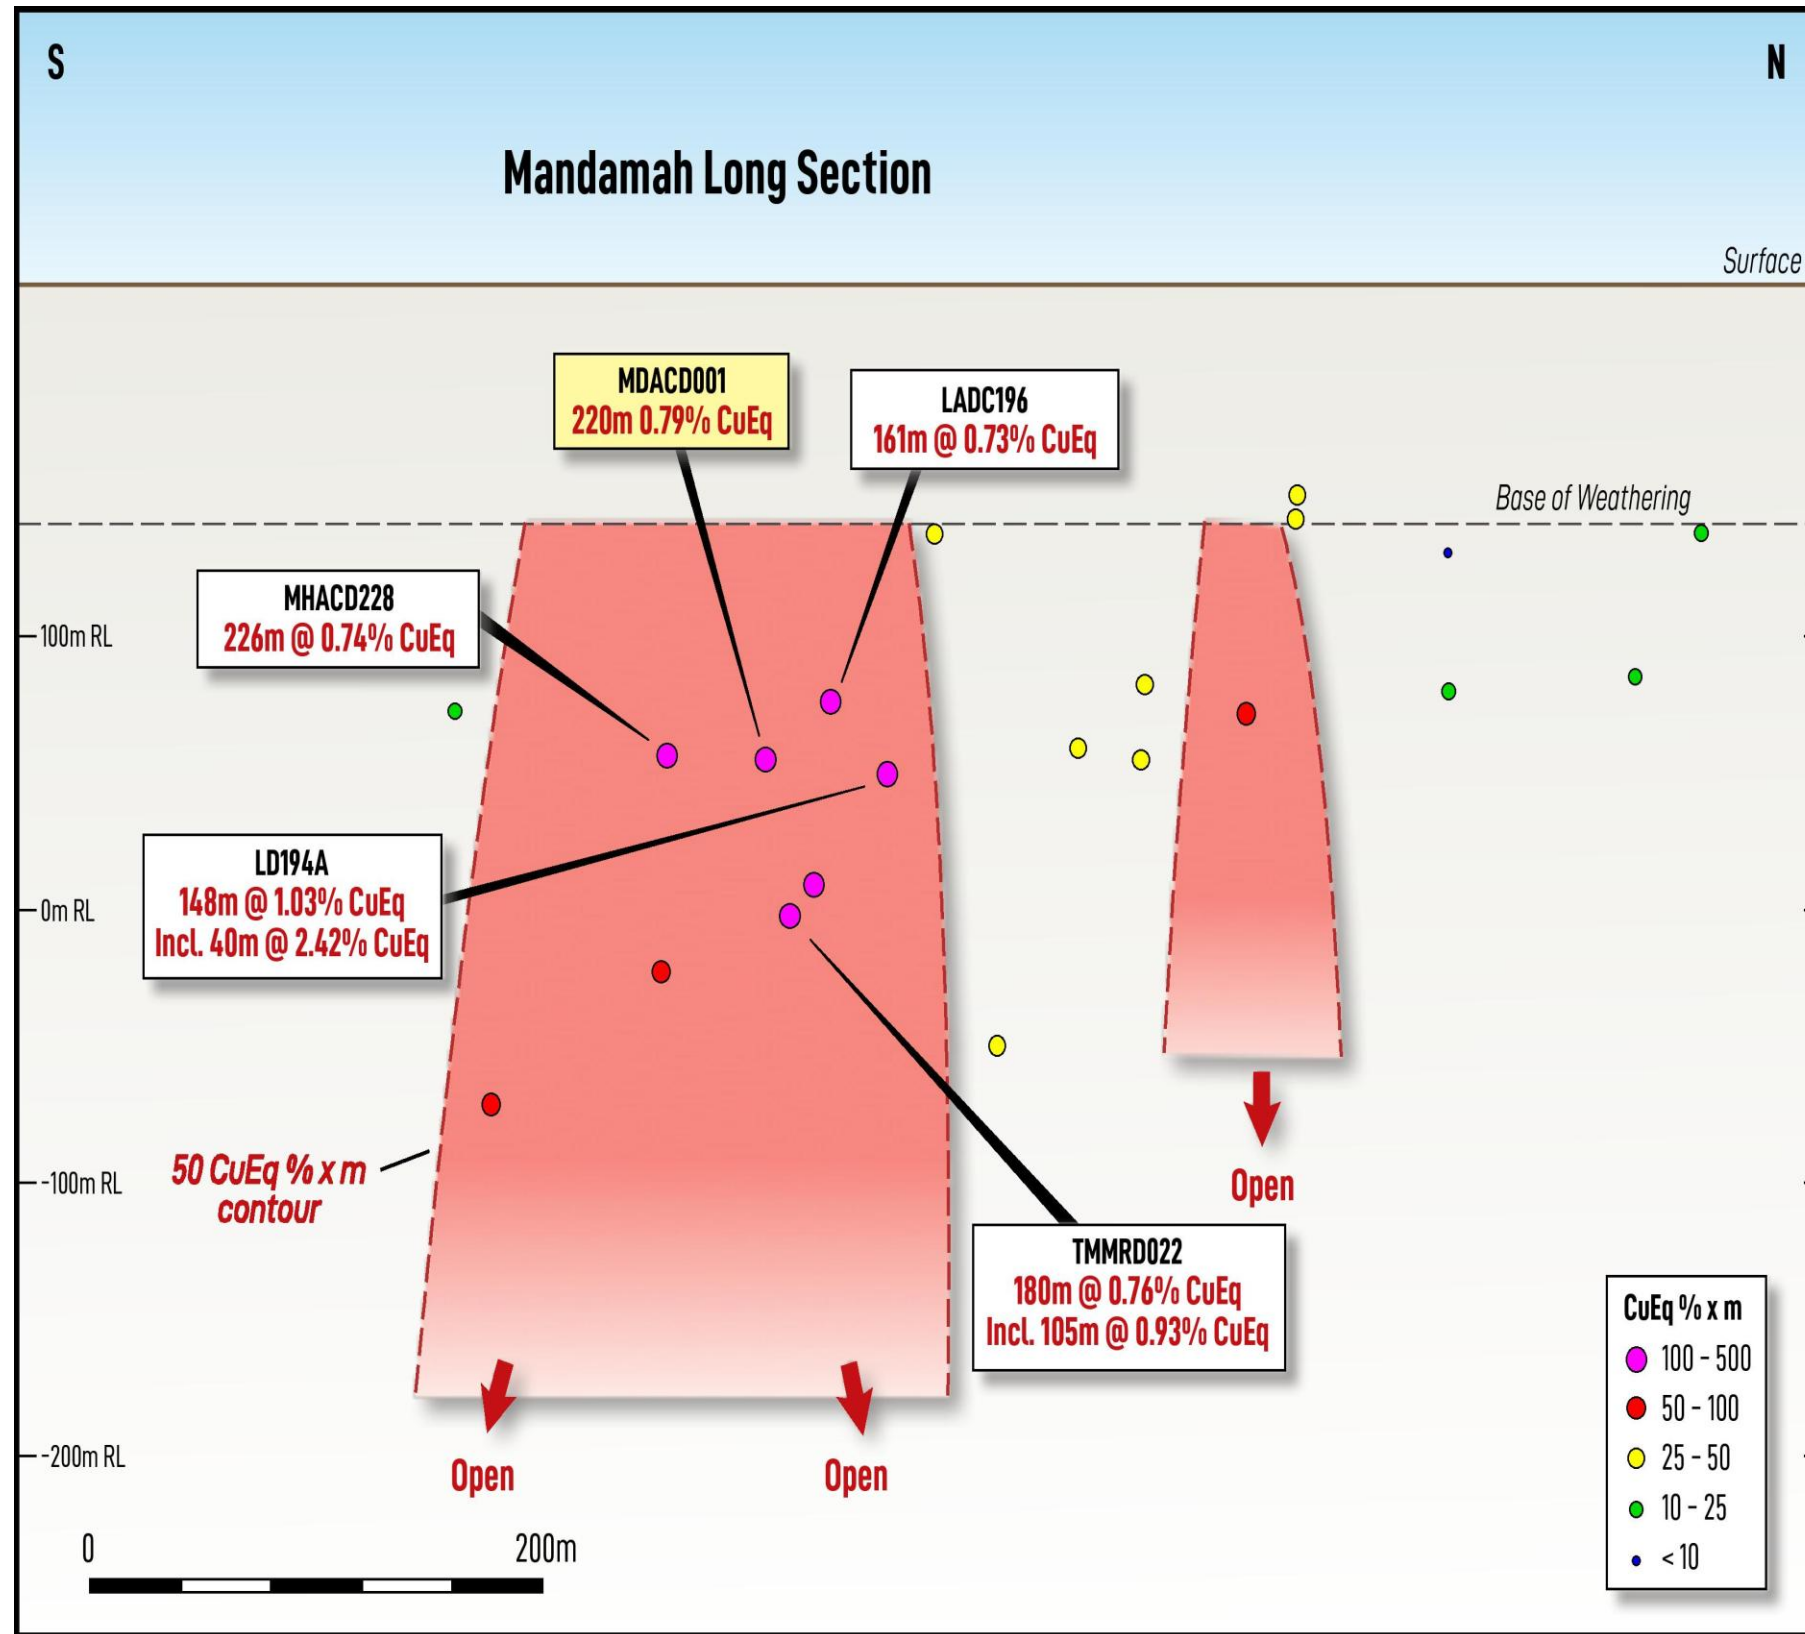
S

N

Mandamah Long Section

Surface

MDACD001
220m 0.79% CuEq

LADC196
161m @ 0.73% CuEq

Base of Weathering

MHACD228
226m @ 0.74% CuEq

100m RL

LD194A
148m @ 1.03% CuEq
Incl. 40m @ 2.42% CuEq

0m RL

-100m RL

50 CuEq % x m contour

Open

TMMRD022
180m @ 0.76% CuEq
Incl. 105m @ 0.93% CuEq

-200m RL

Open

Open

CuEq % x m
100 - 500
50 - 100
25 - 50
10 - 25
< 10

0
200m